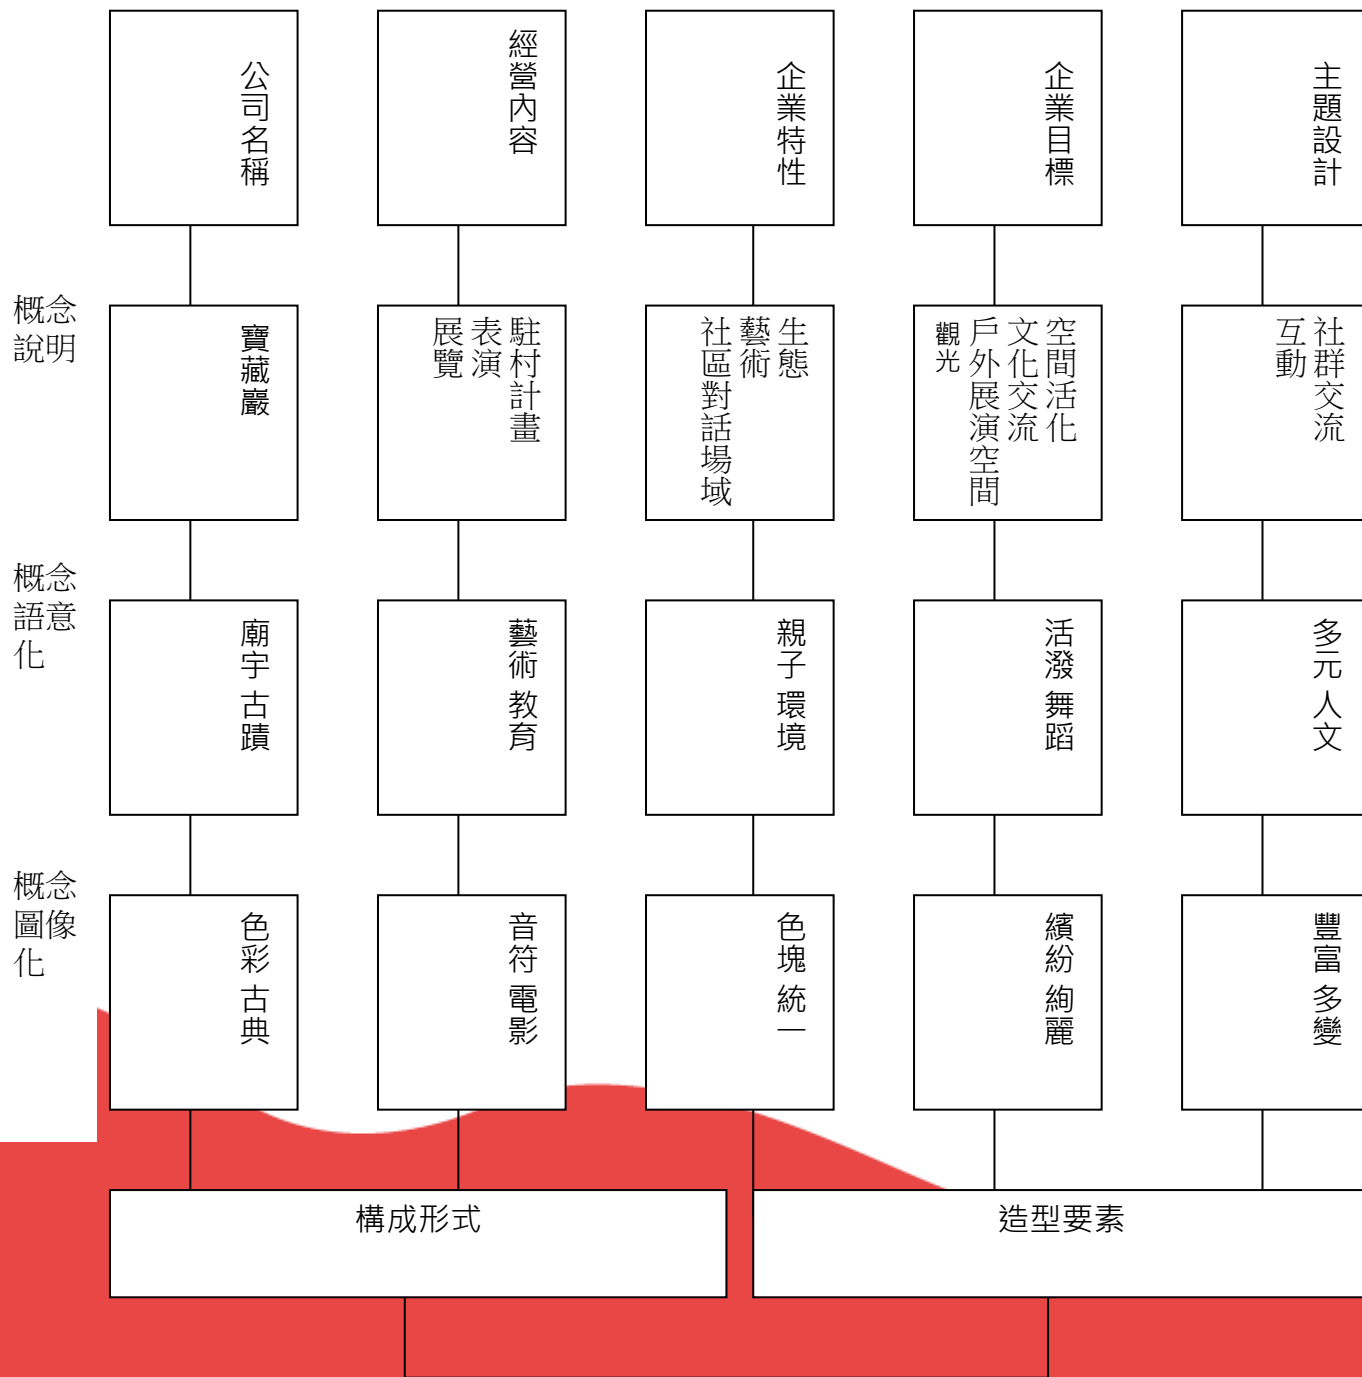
公司名稱

經營內容

企業特性

企業目標

主題設計

概念說明

寶藏巖

駐村計畫
表演
展覽

生態
藝術
社區對話場域

空間活化
文化交流
戶外展演空間
觀光

社群交流
互動

概念語意化

廟宇古蹟

藝術教育

親子環境

活潑舞蹈

多元人文

概念圖像化

色彩古典

音符電影

色塊統一

繽紛絢麗

豐富多變

構成形式

造型要素